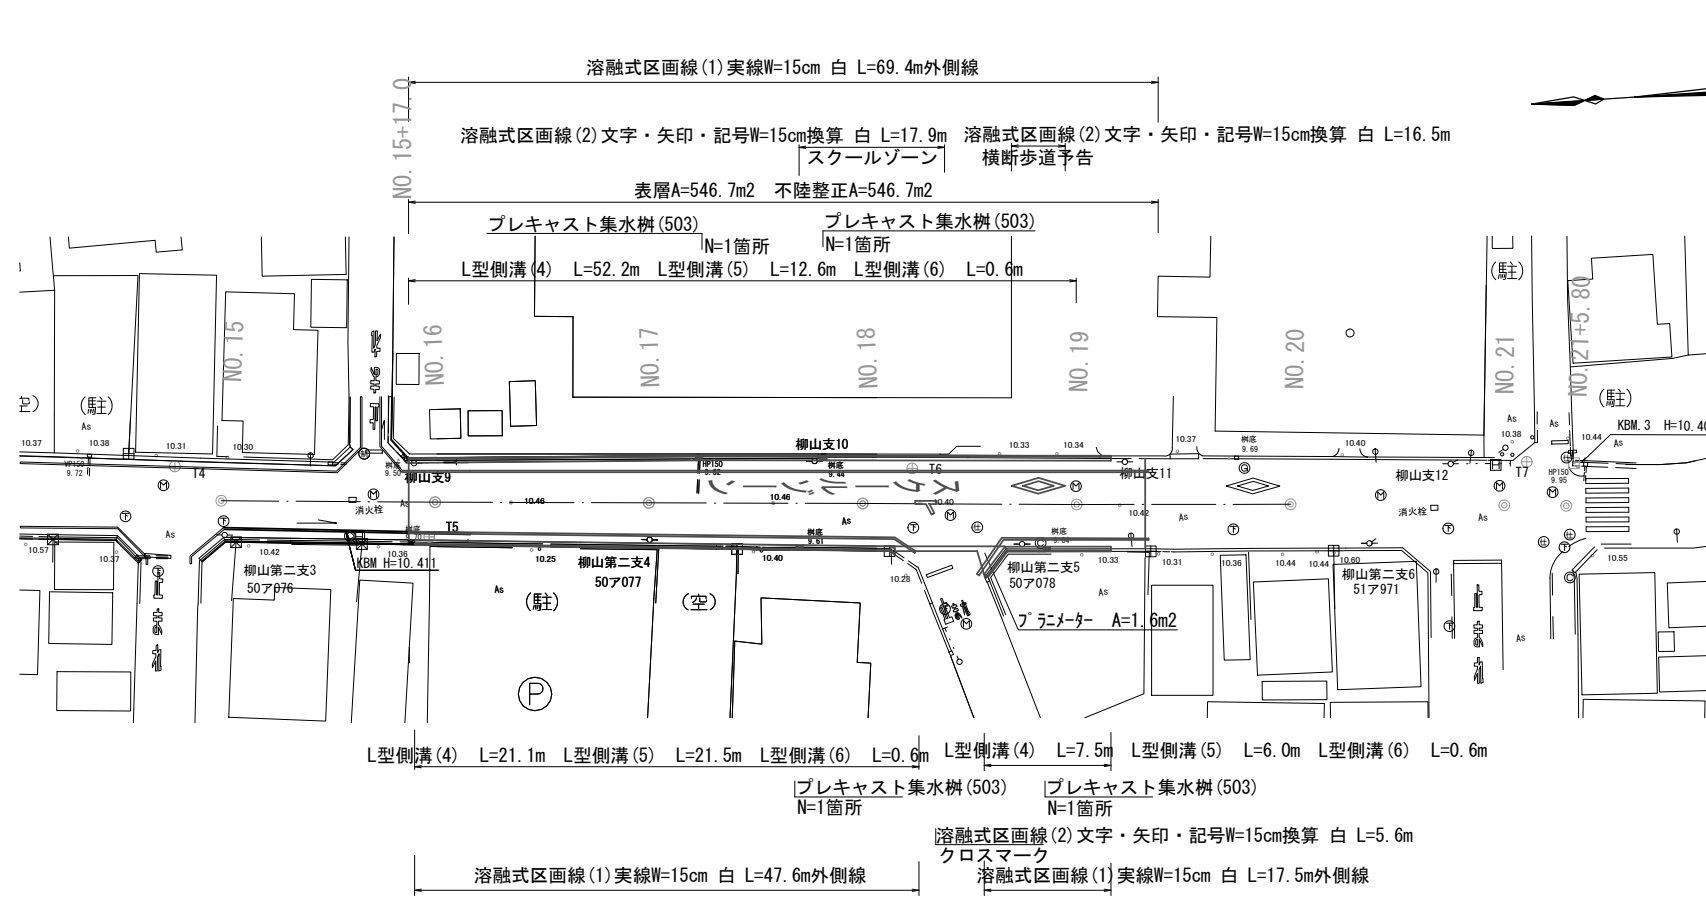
溶融式区画線(1)実線W=15cm 白 L=69.4m外側線

NO.15+17.0

溶融式区画線(2)文字・矢印・記号W=15cm換算 白 L=17.9m
スクールゾーン

溶融式区画線(2)文字・矢印・記号W=15cm換算 白 L=16.5m
横断歩道予告

表層A=546.7m2 不陸整正A=546.7m2

プレキャスト集水桝(503)
N=1箇所

プレキャスト集水桝(503)
N=1箇所

L型側溝(4) L=52.2m L型側溝(5) L=12.6m L型側溝(6) L=0.6m

(駐)

NO.21+5.80

NO.15 NO.16 NO.17 NO.18 NO.19 NO.20 NO.21

(駐) (駐)

As As As

KBM.3 H=10.40

10.37 10.38 10.31 10.30 10.33 10.34 10.37 10.40 10.38 10.44

桝底 9.69

柳山支10

HP150 9.72

T4

柳山支9

HP150 9.62

桝底 9.44

T6

柳山支11

柳山支12

T7

HP150 9.95

消火栓

10.46

10.46

10.40

10.42

消火栓

T5

桝底 9.61

桝底 9.54

10.57 10.37 10.42 10.36 10.25 10.40 10.28 10.33 10.31 10.36 10.44 10.44 10.60 10.55

柳山第二支3
50ア076

KBM H=10.411

柳山第二支4
50ア077

柳山第二支5
50ア078

柳山第二支6
51ア971

(駐)

(空)

プラニメーター A=1.6m2

P

L型側溝(4) L=21.1m L型側溝(5) L=21.5m L型側溝(6) L=0.6m

L型側溝(4) L=7.5m L型側溝(5) L=6.0m L型側溝(6) L=0.6m

プレキャスト集水桝(503)
N=1箇所

プレキャスト集水桝(503)
N=1箇所

溶融式区画線(2)文字・矢印・記号W=15cm換算 白 L=5.6m
クロスマーク

溶融式区画線(1)実線W=15cm 白 L=47.6m外側線

溶融式区画線(1)実線W=15cm 白 L=17.5m外側線